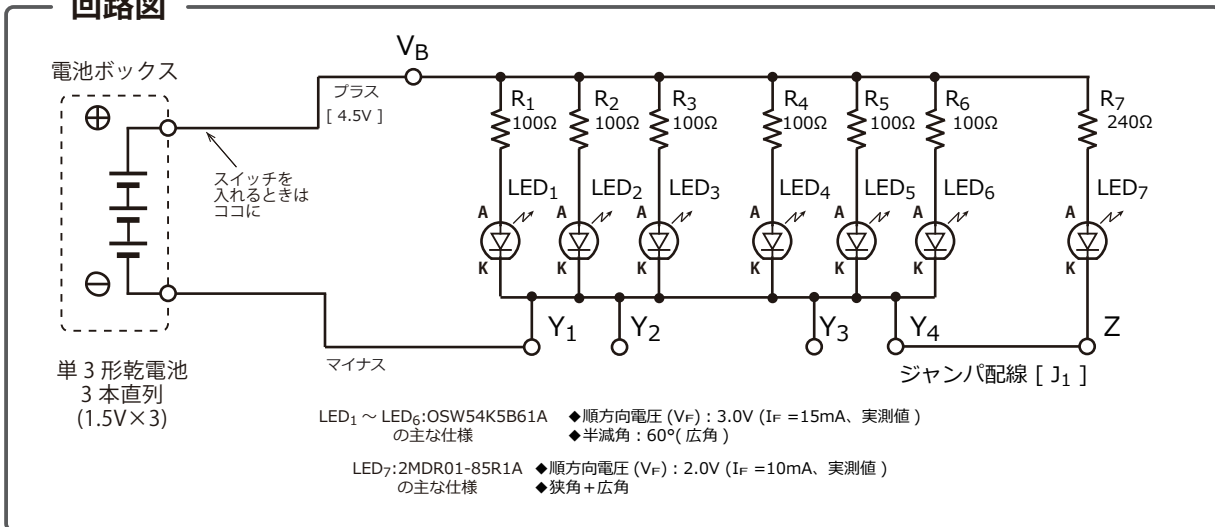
回路図

電池ボックス

⊕

⊖

$V_B$

プラス
[ 4.5V ]

スイッチを入れるときはココに

$R_1$ 100Ω
$R_2$ 100Ω
$R_3$ 100Ω
$R_4$ 100Ω
$R_5$ 100Ω
$R_6$ 100Ω
$R_7$ 240Ω

$LED_1$
$LED_2$
$LED_3$
$LED_4$
$LED_5$
$LED_6$
$LED_7$

A
K
A
K
A
K
A
K
A
K
A
K
A
K

$Y_1$
$Y_2$
$Y_3$
$Y_4$
Z

マイナス

ジャンパ配線 [ $J_1$ ]

単 3 形乾電池
3 本直列
(1.5V×3)

$LED_1$ ～ $LED_6$:OSW54K5B61A の主な仕様
◆順方向電圧 ($V_F$) : 3.0V ($I_F$ =15mA、実測値 )
◆半減角 : 60°( 広角 )

$LED_7$:2MDR01-85R1A の主な仕様
◆順方向電圧 ($V_F$) : 2.0V ($I_F$ =10mA、実測値 )
◆狭角＋広角